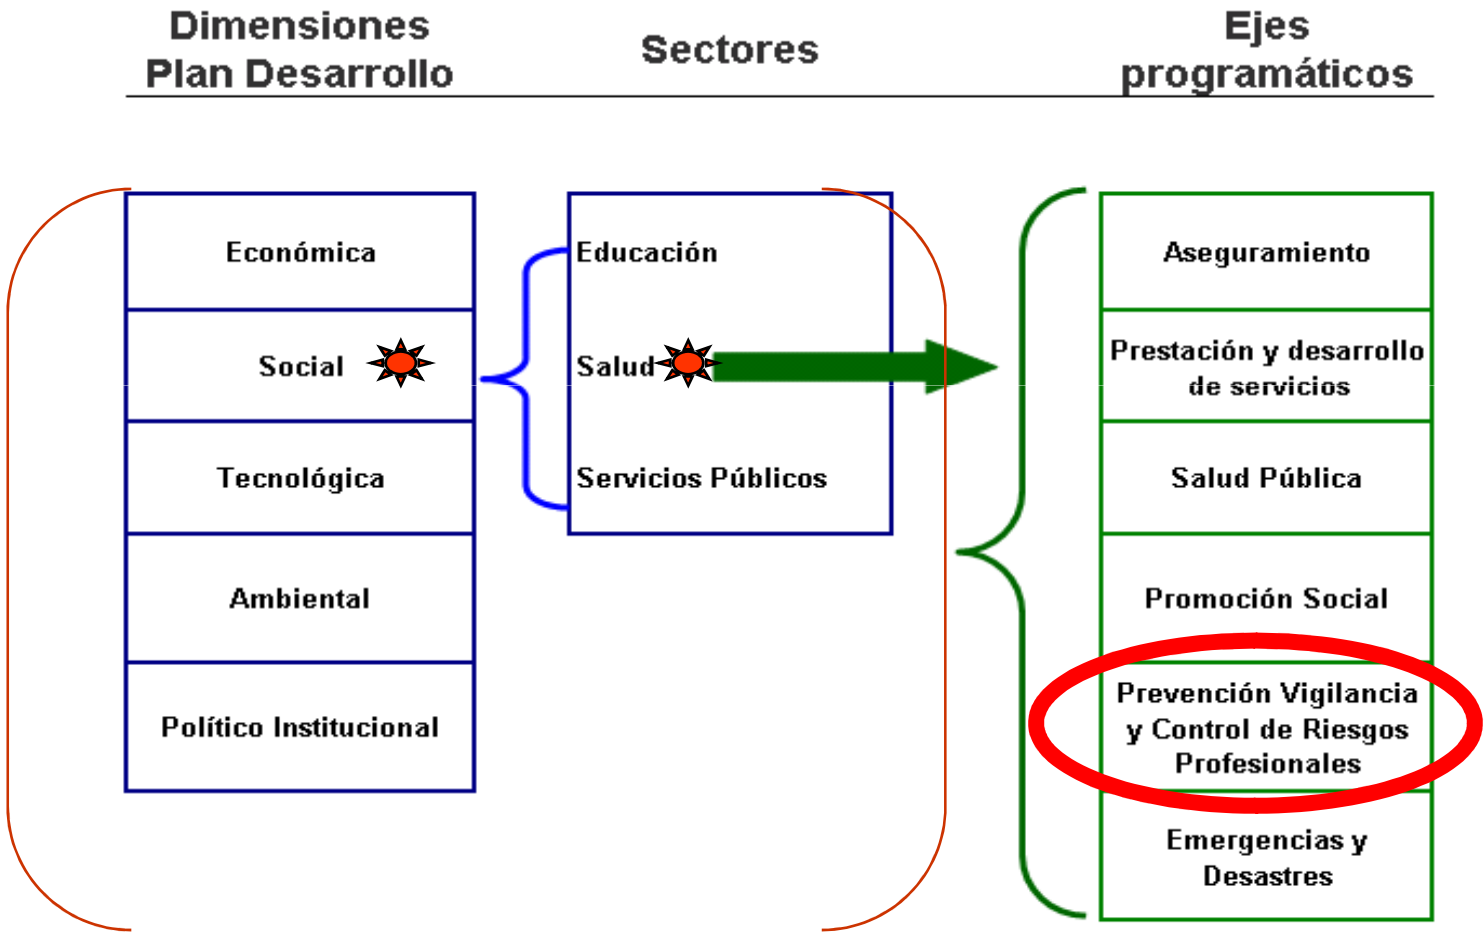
Dimensiones Plan Desarrollo

Sectores

Ejes programáticos

Económica

Social

Tecnológica

Ambiental

Político Institucional

Educación

Salud

Servicios Públicos

Aseguramiento

Prestación y desarrollo de servicios

Salud Pública

Promoción Social

Prevención Vigilancia y Control de Riesgos Profesionales

Emergencias y Desastres